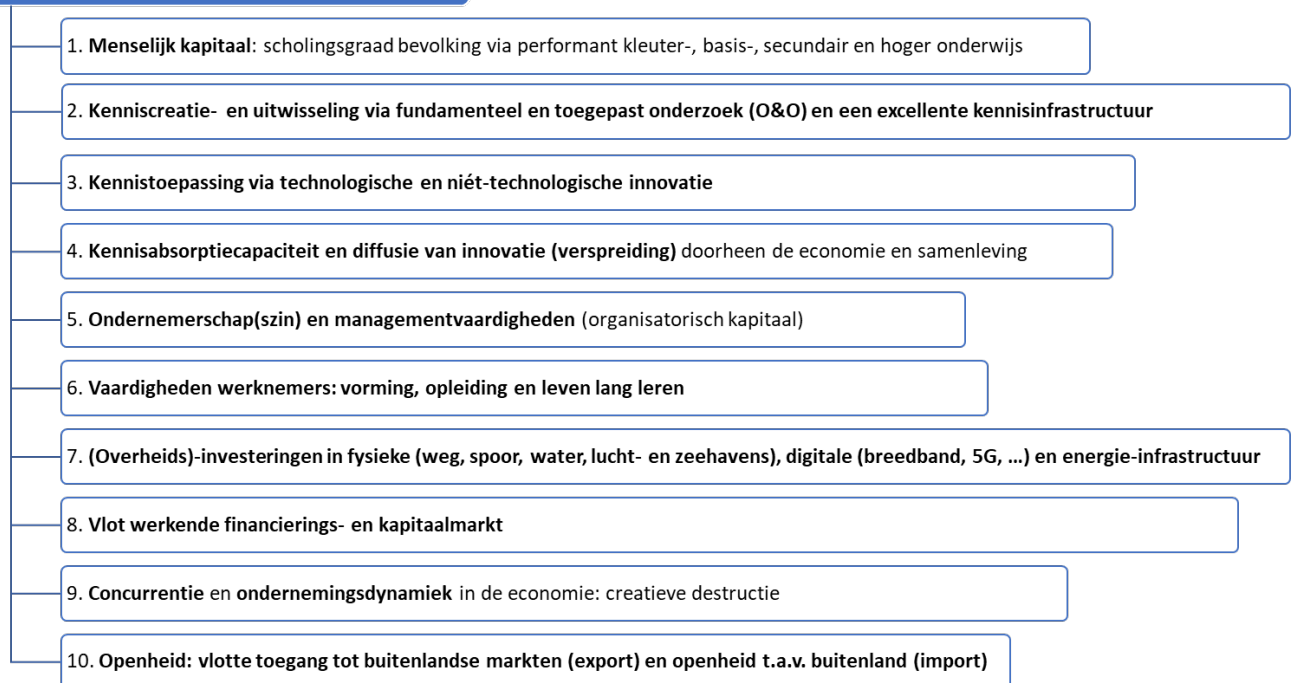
1. Menselijk kapitaal: scholingsgraad bevolking via performant kleuter-, basis-, secundair en hoger onderwijs

2. Kenniscreatie- en uitwisseling via fundamenteel en toegepast onderzoek (O&O) en een excellente kennisinfrastructuur

3. Kennistoepassing via technologische en niét-technologische innovatie

4. Kennisabsorptiecapaciteit en diffusie van innovatie (verspreiding) doorheen de economie en samenleving

5. Ondernemerschap(szin) en managementvaardigheden (organisatorisch kapitaal)

6. Vaardigheden werknemers: vorming, opleiding en leven lang leren

7. (Overheids)-investeringen in fysieke (weg, spoor, water, lucht- en zeehavens), digitale (breedband, 5G, …) en energie-infrastructuur

8. Vlot werkende financierings- en kapitaalmarkt

9. Concurrentie en ondernemingsdynamiek in de economie: creatieve destructie

10. Openheid: vlotte toegang tot buitenlandse markten (export) en openheid t.a.v. buitenland (import)